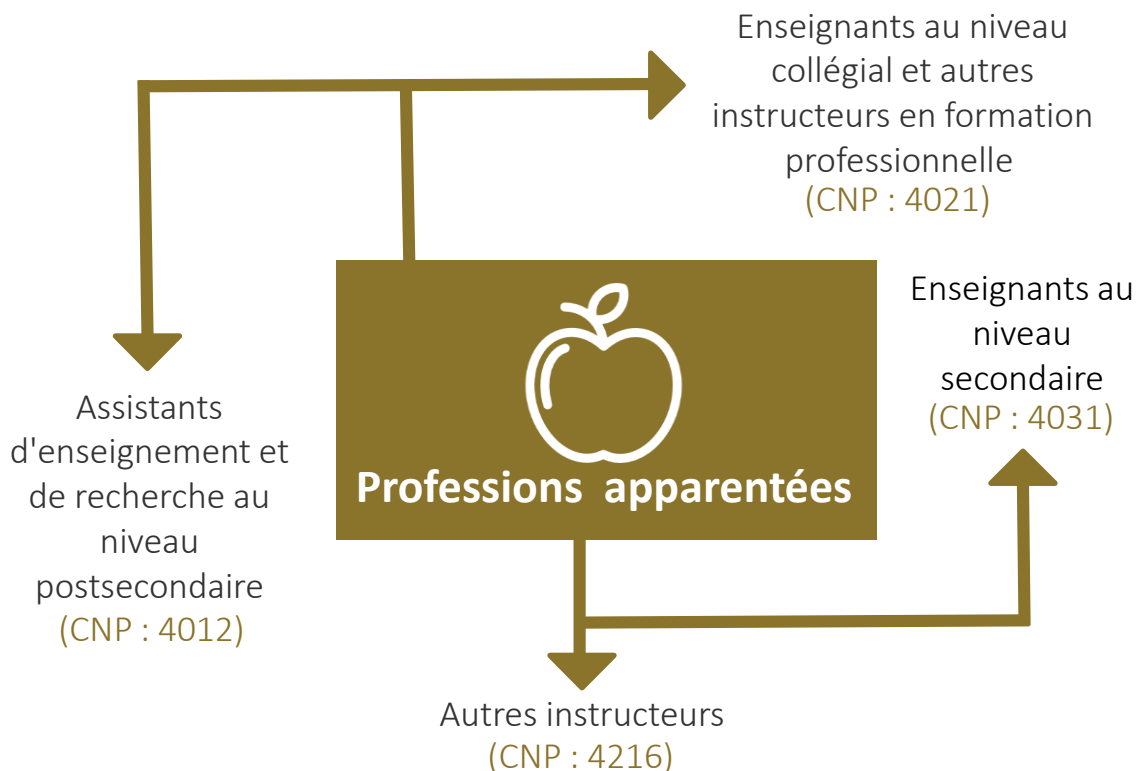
Enseignants au niveau collégial et autres instructeurs en formation professionnelle
(CNP : 4021)

Enseignants au niveau secondaire
(CNP : 4031)

Professions apparentées

Assistants d'enseignement et de recherche au niveau postsecondaire
(CNP : 4012)

Autres instructeurs
(CNP : 4216)